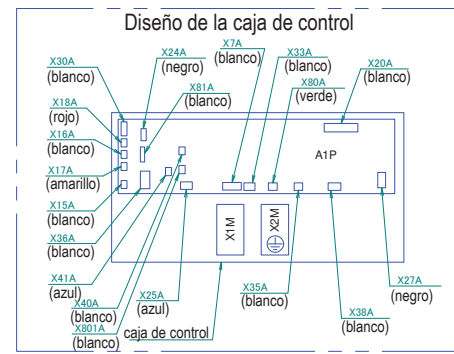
Diseño de la caja de control

X30A
(blanco)

X24A
(negro)

X7A
(blanco)

X33A
(blanco)

X20A
(blanco)

X81A
(blanco)

X80A
(verde)

X18A
(rojo)

X16A
(blanco)

X17A
(amarillo)

X15A
(blanco)

A1P

X36A
(blanco)

X1M

X2M

X41A
(azul)

X25A
(azul)

X35A
(blanco)

X27A
(negro)

X40A
(blanco)

X801A
(blanco)

caja de control

X38A
(blanco)